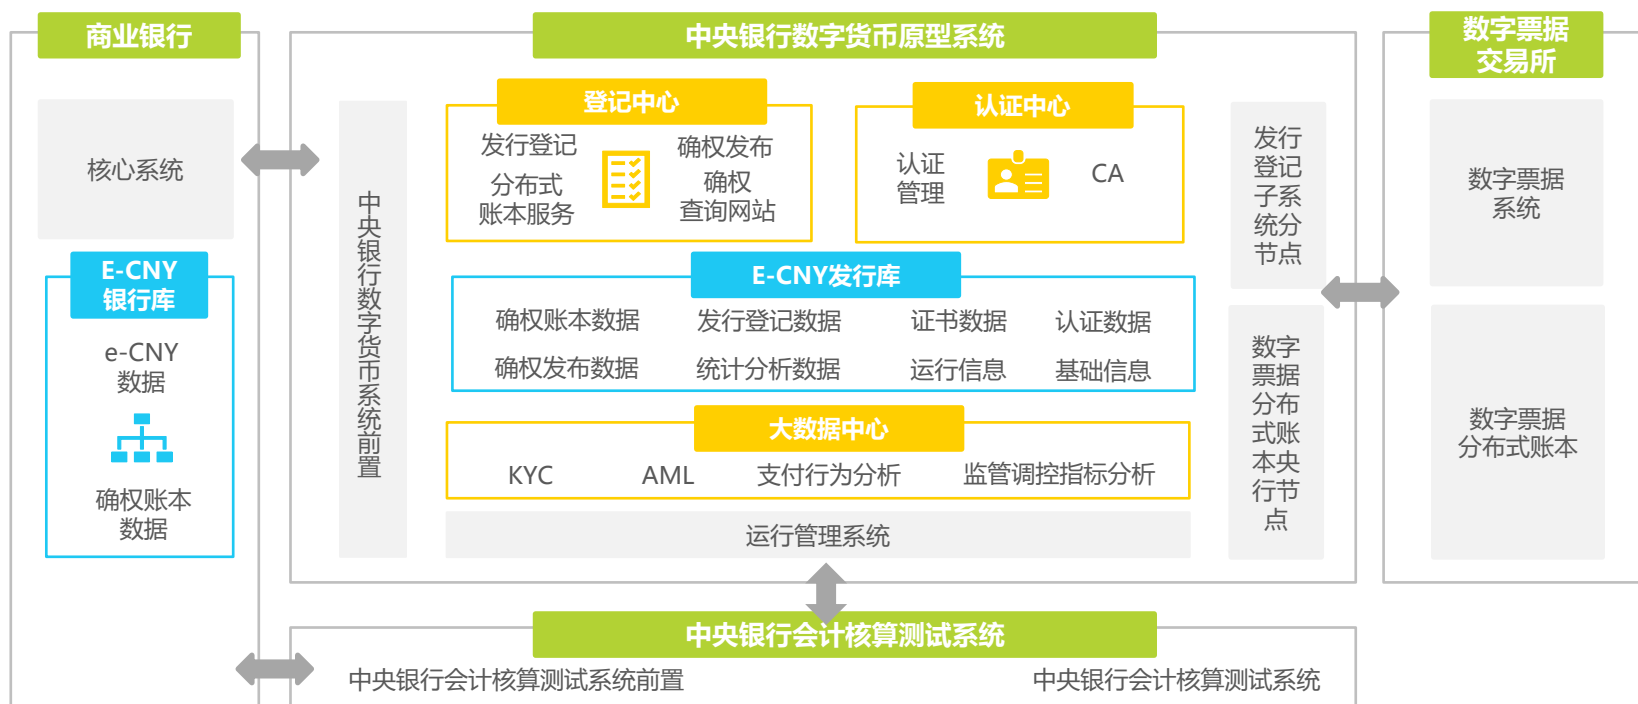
商业银行

核心系统

E-CNY
银行库

e-CNY
数据

确权账本
数据

中央银行数字货币原型系统

中央银行数字货币系统前置

登记中心

发行登记
分布式
账本服务

确权发布
确权
查询网站

认证中心

认证
管理

CA

E-CNY发行库

确权账本数据 发行登记数据 证书数据 认证数据
确权发布数据 统计分析数据 运行信息 基础信息

大数据中心

KYC AML 支付行为分析 监管调控指标分析

运行管理系统

发行登记子系统分节点

数字票据分布式账本央行节点

数字票据
交易所

数字票据
系统

数字票据
分布式账本

中央银行会计核算测试系统

中央银行会计核算测试系统前置

中央银行会计核算测试系统